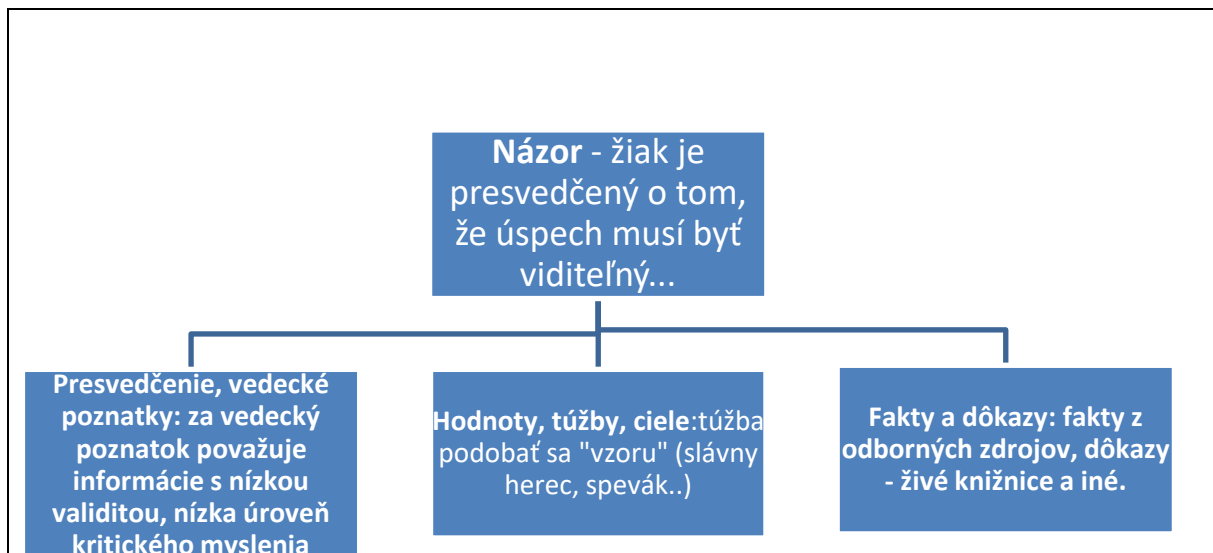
**Názor** - žiak je presvedčený o tom, že úspech musí byť viditeľný...

**Presvedčenie, vedecké poznatky: za vedecký poznatok považuje informácie s nízkou validitou, nízka úroveň kritického myslenia**

**Hodnoty, túžby, ciele**:túžba podobať sa "vzoru" (slávny herec, spevák..)

**Fakty a dôkazy: fakty z odborných zdrojov, dôkazy - živé knižnice a iné.**